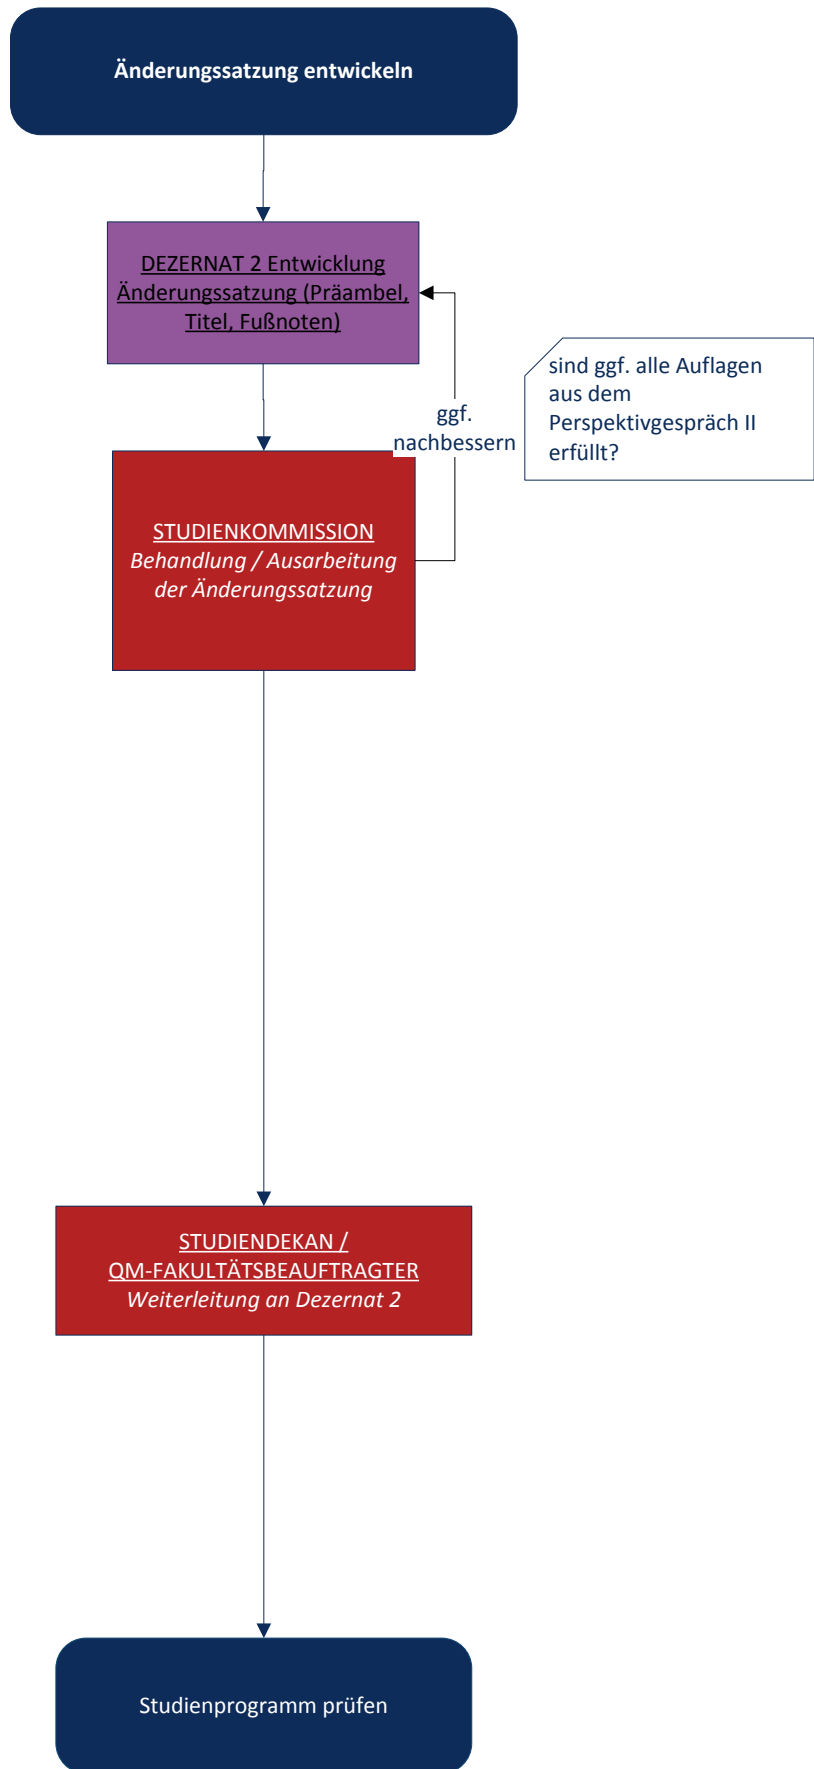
Änderungssatzung entwickeln

DEZERNAT 2 Entwicklung Änderungssatzung (Präambel, Titel, Fußnoten)

ggf. nachbessern

sind ggf. alle Auflagen aus dem Perspektivgespräch II erfüllt?

STUDIENKOMMISSION
Behandlung / Ausarbeitung der Änderungssatzung

STUDIENDEKAN / QM-FAKULTÄTSBEAUFTRAGTER
Weiterleitung an Dezernat 2

Studienprogramm prüfen